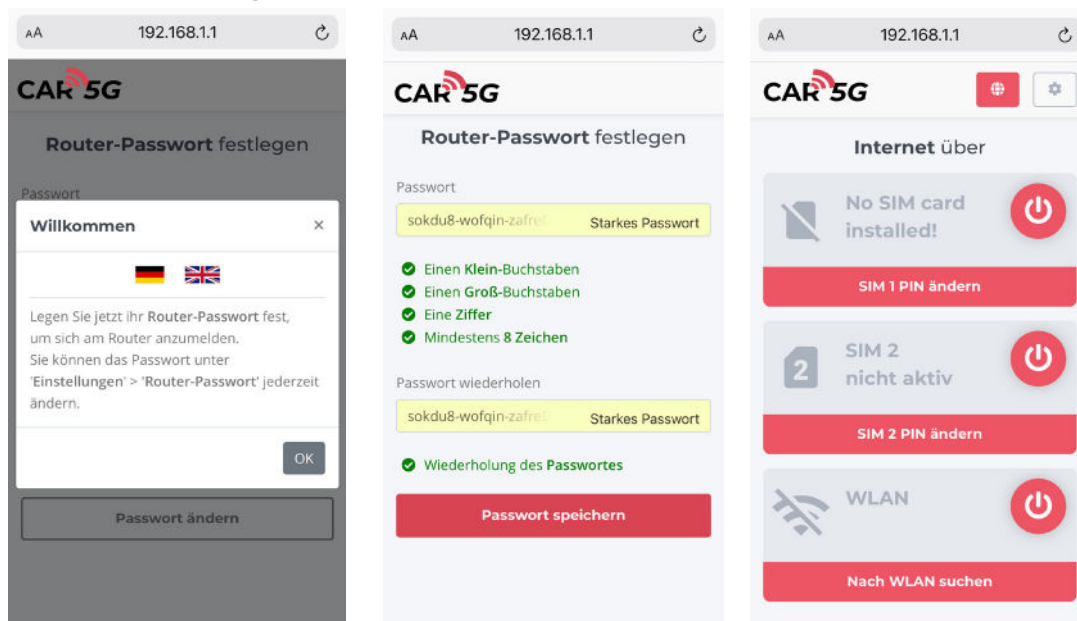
AA 192.168.1.1

CAR 5G

Router-Passwort festlegen

Passwort

Willkommen ×

Legen Sie jetzt ihr Router-Passwort fest, um sich am Router anzumelden.
Sie können das Passwort unter 'Einstellungen' > 'Router-Passwort' jederzeit ändern.

OK

Passwort ändern

AA 192.168.1.1

CAR 5G

Router-Passwort festlegen

Passwort

sokdu8-wofqin-zafre Starkes Passwort

Einen Klein-Buchstaben
Einen Groß-Buchstaben
Eine Ziffer
Mindestens 8 Zeichen

Passwort wiederholen

sokdu8-wofqin-zafre Starkes Passwort

Wiederholung des Passwortes

Passwort speichern

AA 192.168.1.1

CAR 5G

Internet über

No SIM card installed!

SIM 1 PIN ändern

2

SIM 2 nicht aktiv

SIM 2 PIN ändern

WLAN

Nach WLAN suchen